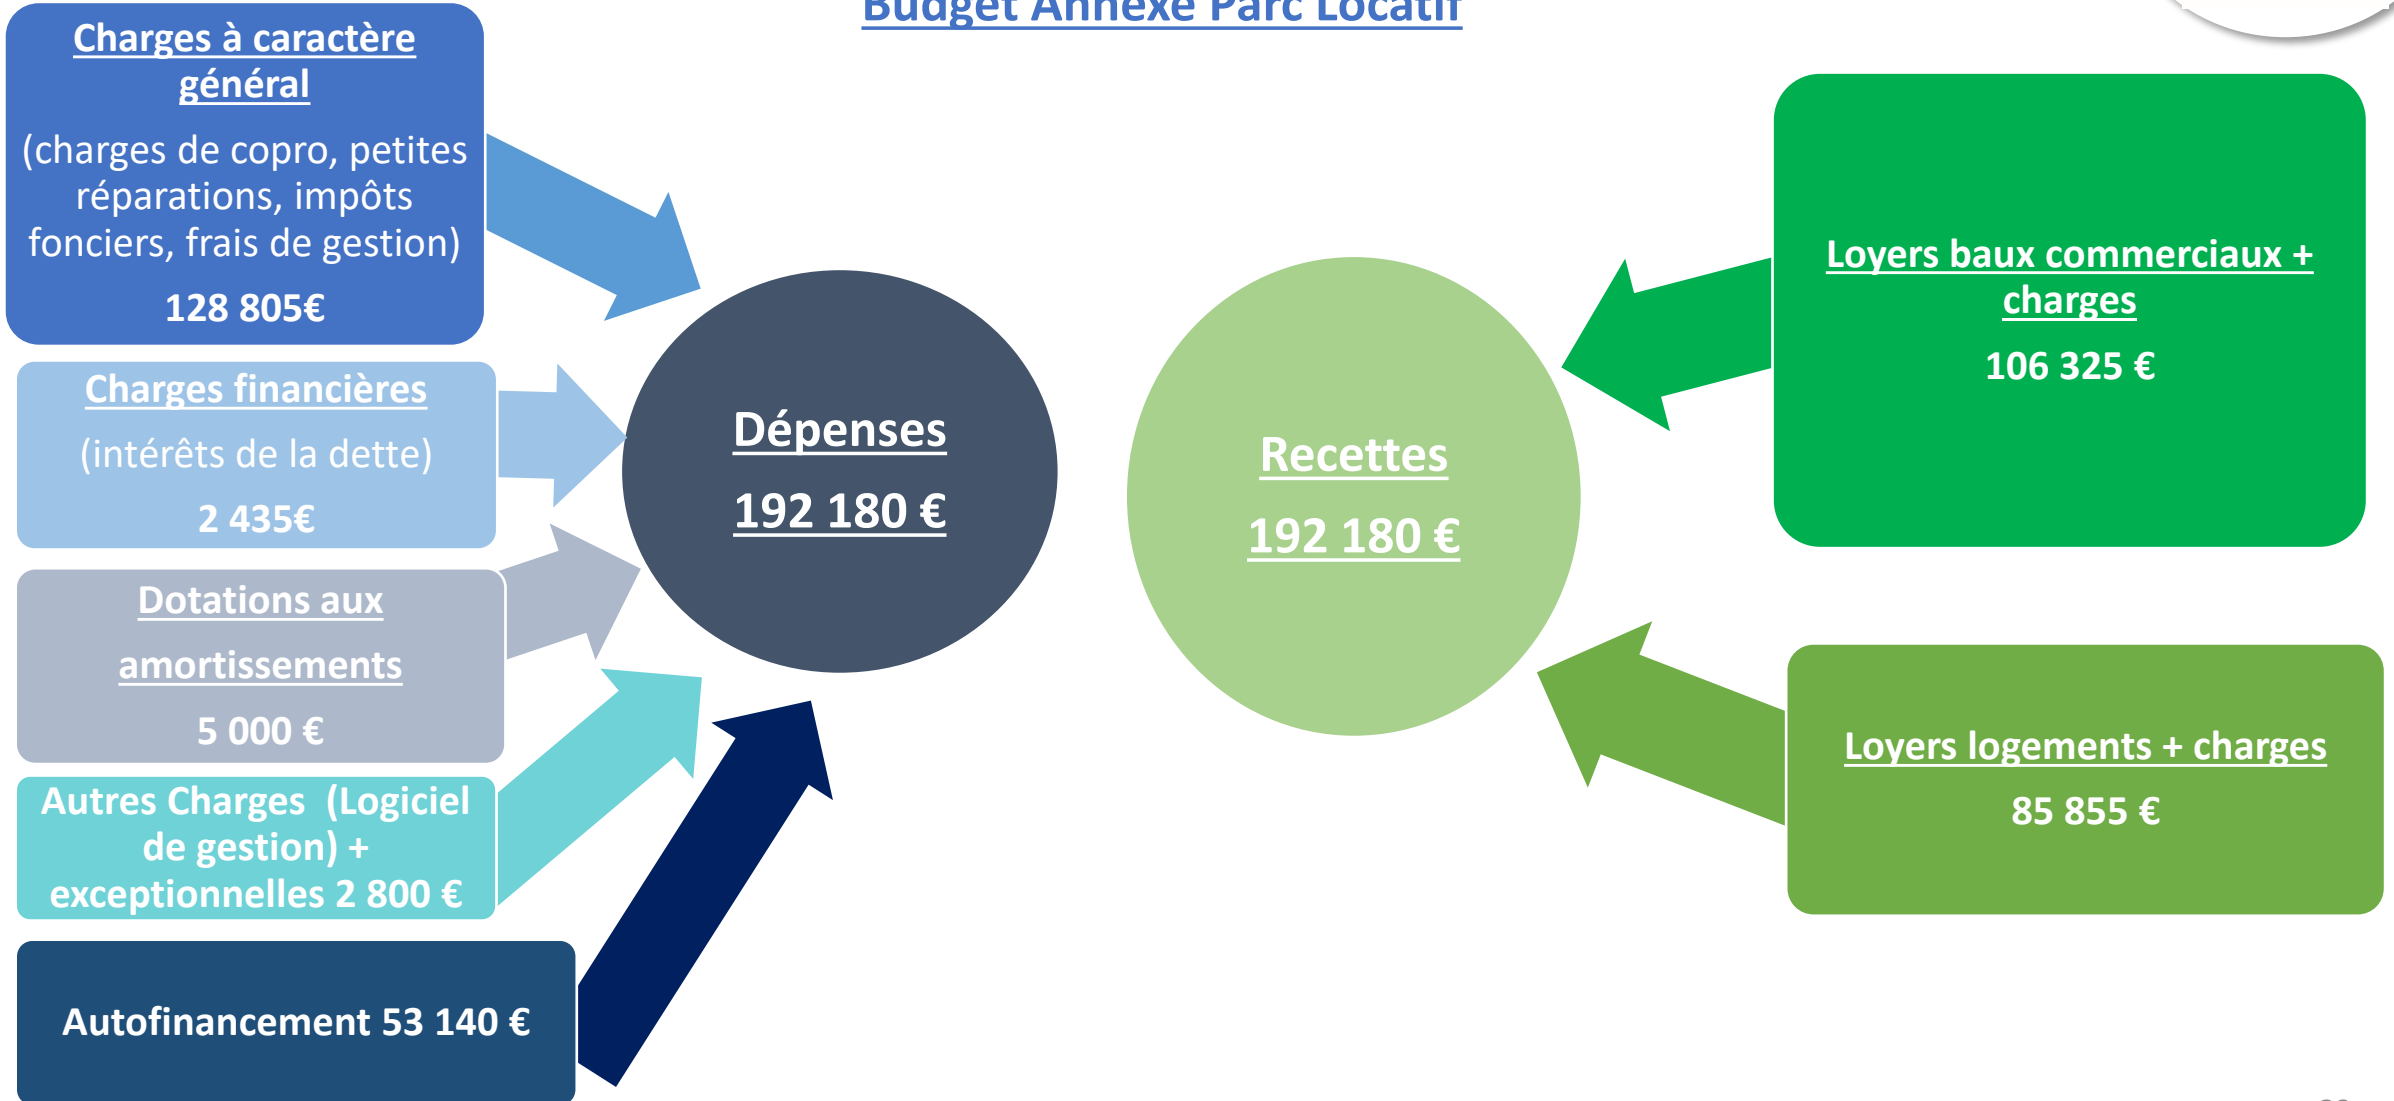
Budget Annexe Parc Locatif

Charges à caractère général

(charges de copro, petites réparations, impôts fonciers, frais de gestion)

128 805€

Charges financières

(intérêts de la dette)

2 435€

Dotations aux amortissements

5 000 €

Autres Charges (Logiciel de gestion) + exceptionnelles 2 800 €

Autofinancement 53 140 €

Dépenses

192 180 €

Recettes

192 180 €

Loyers baux commerciaux + charges

106 325 €

Loyers logements + charges

85 855 €